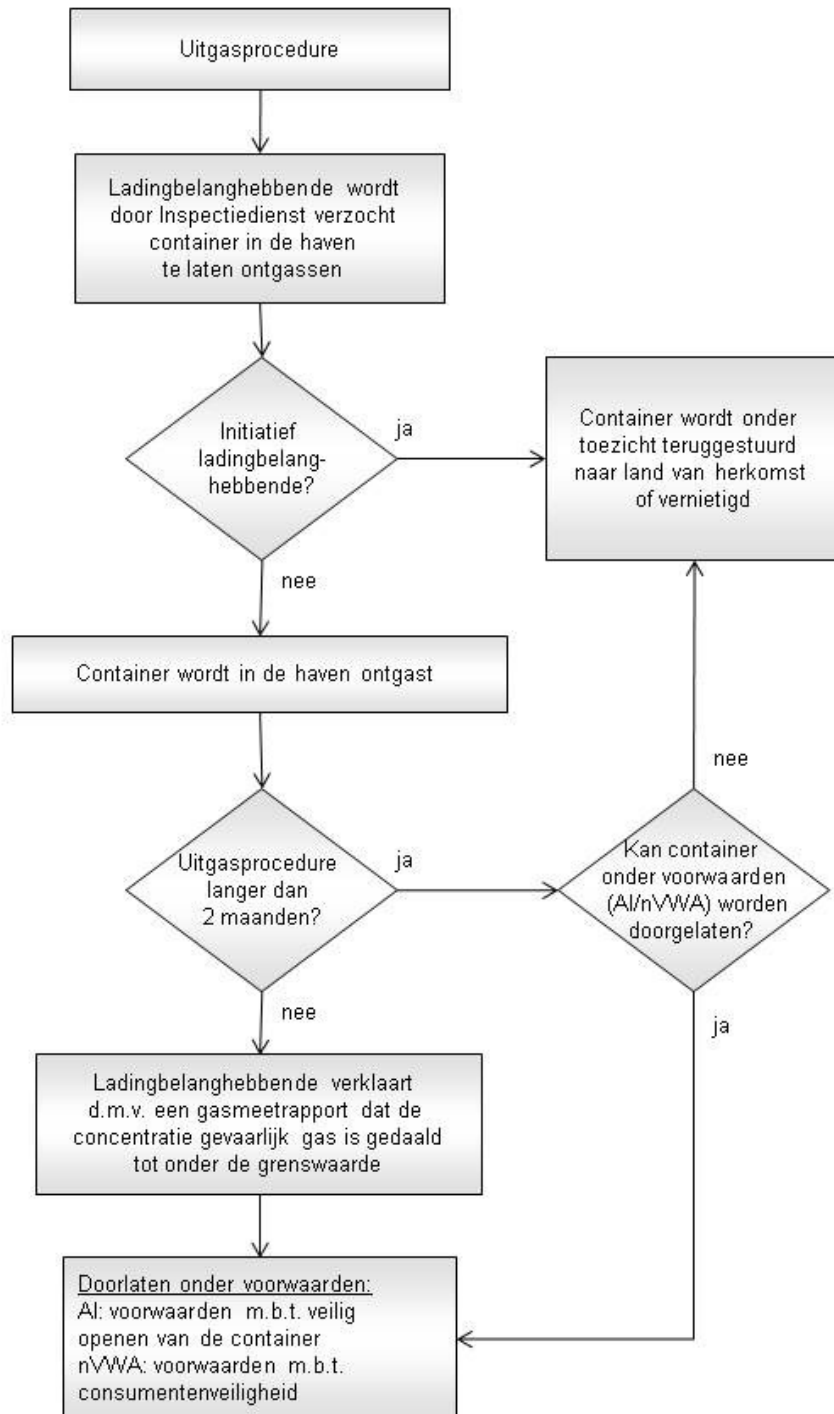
Uitgasprocedure

Ladingbelanghebbende wordt door Inspectiedienst verzocht container in de haven te laten ontgassen

Initiatief ladingbelanghebbende?

ja

Container wordt onder toezicht teruggestuurd naar land van herkomst of vernietigd

nee

Container wordt in de haven ontgast

nee

Uitgasprocedure langer dan 2 maanden?

ja

Kan container onder voorwaarden (AI/nVWA) worden doorgelaten?

nee

ja

Ladingbelanghebbende verklaart d.m.v. een gasmeetrapport dat de concentratie gevaarlijk gas is gedaald tot onder de grenswaarde

Doorlaten onder voorwaarden:
AI: voorwaarden m.b.t. veilig openen van de container
nVWA: voorwaarden m.b.t. consumentenveiligheid